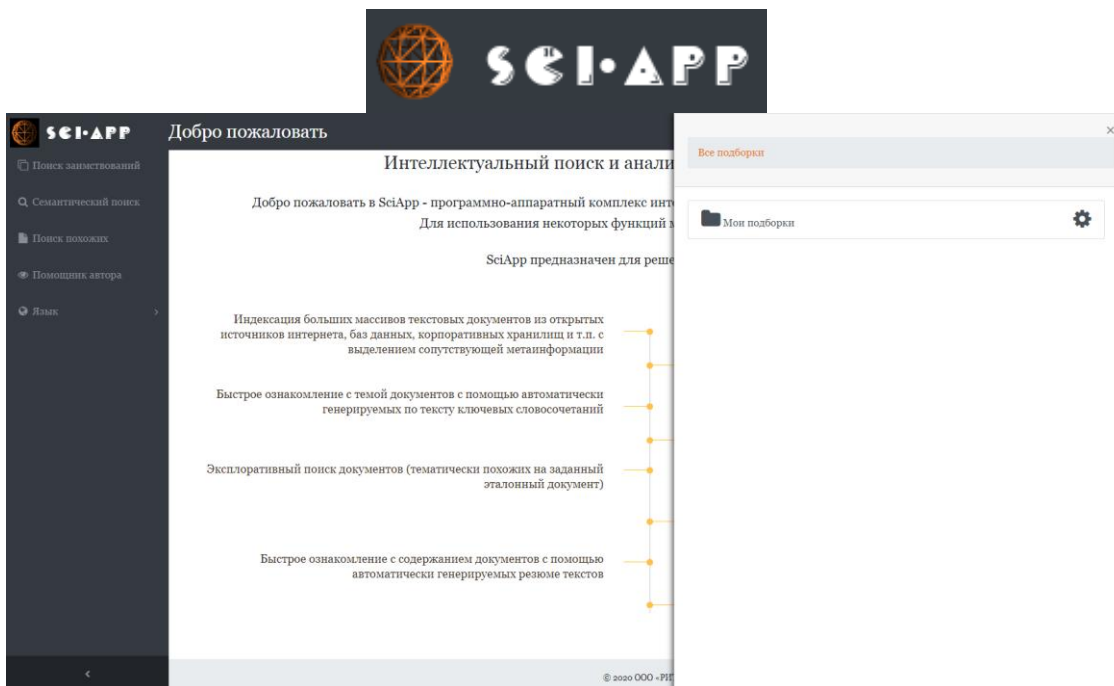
SCI·APP

SCI·APP

Добро пожаловать

Поиск заимствований

Семантический поиск

Поиск похожих

Помощник автора

Язык

Интеллектуальный поиск и анали

Добро пожаловать в SciApp - программно-аппаратный комплекс инте

Для использования некоторых функций

SciApp предназначен для реше

Индексация больших массивов текстовых документов из открытых источников интернета, баз данных, корпоративных хранилищ и т.п. с выделением сопутствующей метаинформации

Быстрое ознакомление с темой документов с помощью автоматически генерируемых по тексту ключевых словосочетаний

Эксплоративный поиск документов (тематически похожих на заданный эталонный документ)

Быстрое ознакомление с содержанием документов с помощью автоматически генерируемых резюме текстов

‹

© 2020 ООО «РИ

×

Все подборки

Мои подборки